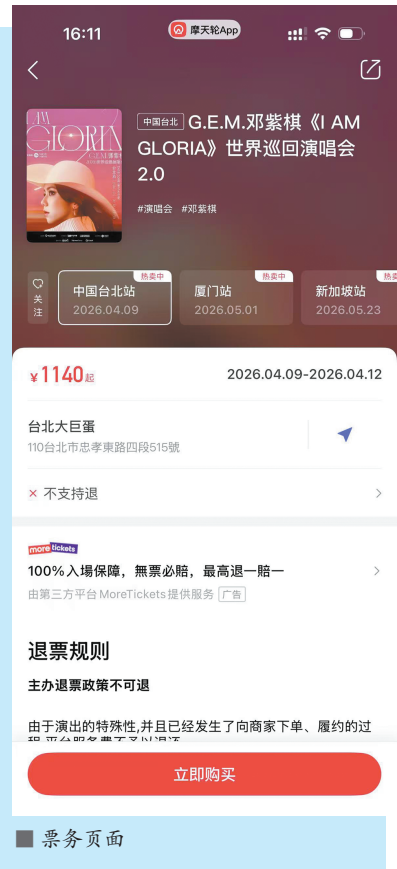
16:11 摩天轮App

中国台北 G.E.M.邓紫棋《I AM GLORIA》世界巡回演唱会 2.0

#演唱会 #邓紫棋

关注

热卖中
中国台北站
2026.04.09

热卖中
厦门站
2026.05.01

热卖中
新加坡站
2026.05.23

¥1140起

2026.04.09-2026.04.12

台北大巨蛋
110台北市忠孝東路四段515號

× 不支持退

more tickets
100%入場保障，無票必賠，最高退一賠一
由第三方平台 MoreTickets 提供服务 广告

退票规则

主办退票政策不可退

由于演出的特殊性，并且已经发生了向商家下单、履约的过程,平台服务费不予以退还

立即购买

票务页面